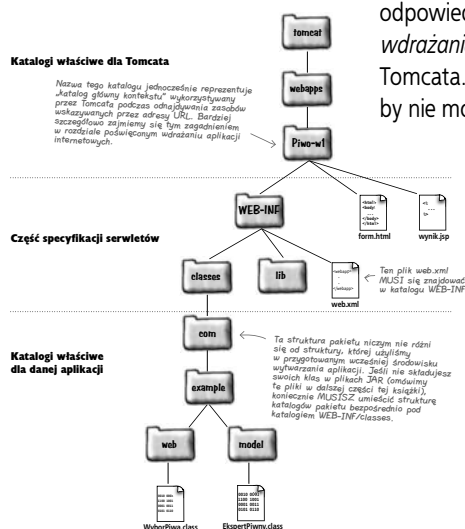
odpowied
wdrażani
Tomcata.
by nie mo

Katalogi właściwe dla Tomcata

tomcat

webapps

Nazwa tego katalogu jednocześnie reprezentuje „katalog główny kontekstu" wykorzystywany przez Tomcata podczas odnajdywania zasobów wskazywanych przez adresy URL. Bardziej szczegółowo zajmiemy się tym zagadnieniem w rozdziale poświęconym wdrażaniu aplikacji internetowych.

Piwo-v1

WEB-INF

<html>
<body>
...
</body>
</html>
form.html

<%
...
%>
wynik.jsp

Część specyfikacji serwletów

classes

lib

<webapp>
...
</webapp>
web.xml

Ten plik web.xml MUSI się znajdować w katalogu WEB-INF

com

Katalogi właściwe dla danej aplikacji

Ta struktura pakietu niczym nie różni się od struktury, której użyliśmy w przygotowanym wcześniej środowisku wytwarzania aplikacji. Jeśli nie składujesz swoich klas w plikach JAR (omówimy te pliki w dalszej części tej książki), koniecznie MUSISZ umieścić strukturę katalogów pakietu bezpośrednio pod katalogiem WEB-INF/classes.

example

web

model

WyborPiwa.class

EkspertPiwny.class